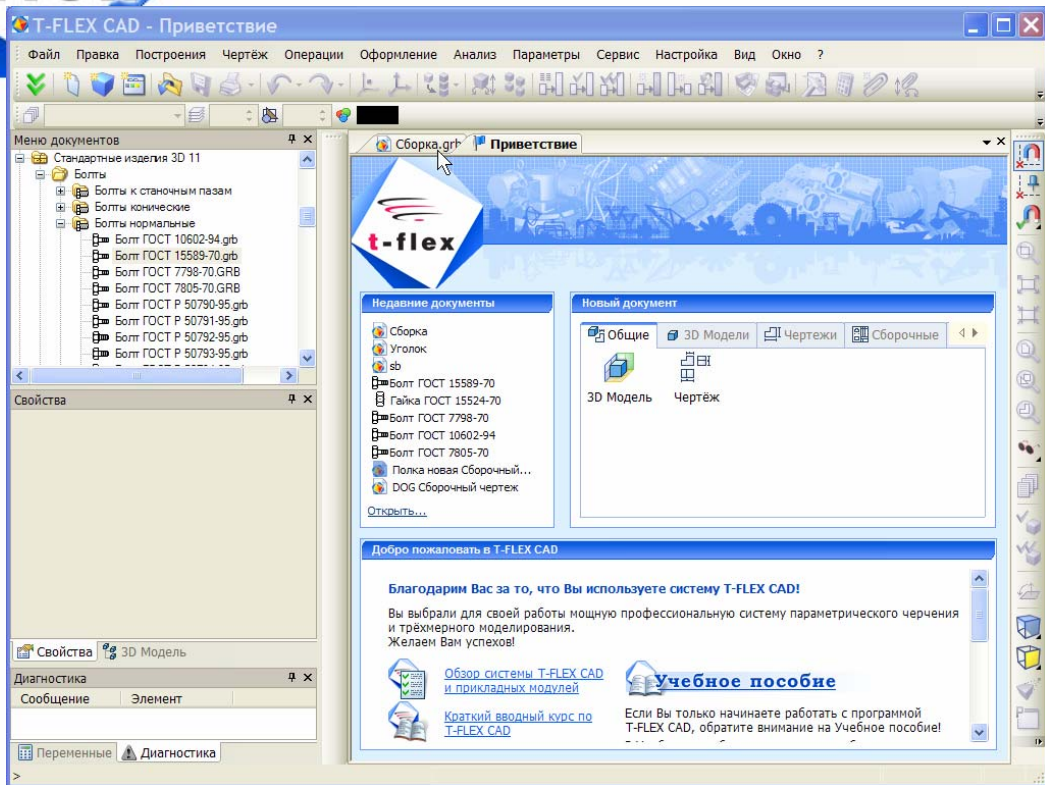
T-FLEX CAD - Приветствие

Файл Правка Построения Чертёж Операции Оформление Анализ Параметры Сервис Настройка Вид Окно ?

Меню документов
Стандартные изделия 3D 11
Болты
Болты к станочным пазам
Болты конические
Болты нормальные
Болт ГОСТ 10602-94.grb
Болт ГОСТ 15589-70.grb
Болт ГОСТ 7798-70.GRB
Болт ГОСТ 7805-70.GRB
Болт ГОСТ Р 50790-95.grb
Болт ГОСТ Р 50791-95.grb
Болт ГОСТ Р 50792-95.grb
Болт ГОСТ Р 50793-95.grb

Свойства

Свойства 3D Модель

Диагностика
Сообщение Элемент

Переменные Диагностика

Сборка.grb Приветствие

t-flex

Недавние документы
Сборка
Уголок
sb
Болт ГОСТ 15589-70
Гайка ГОСТ 15524-70
Болт ГОСТ 7798-70
Болт ГОСТ 10602-94
Болт ГОСТ 7805-70
Полка новая Сборочный...
DOG Сборочный чертеж
Открыть...

Новый документ
Общие 3D Модели Чертежи Сборочные
3D Модель Чертёж

Добро пожаловать в T-FLEX CAD

Благодарим Вас за то, что Вы используете систему T-FLEX CAD!

Вы выбрали для своей работы мощную профессиональную систему параметрического черчения и трёхмерного моделирования.
Желаем Вам успехов!

Обзор системы T-FLEX CAD и прикладных модулей

Учебное пособие

Краткий вводный курс по T-FLEX CAD

Если Вы только начинаете работать с программой T-FLEX CAD, обратите внимание на Учебное пособие!

>